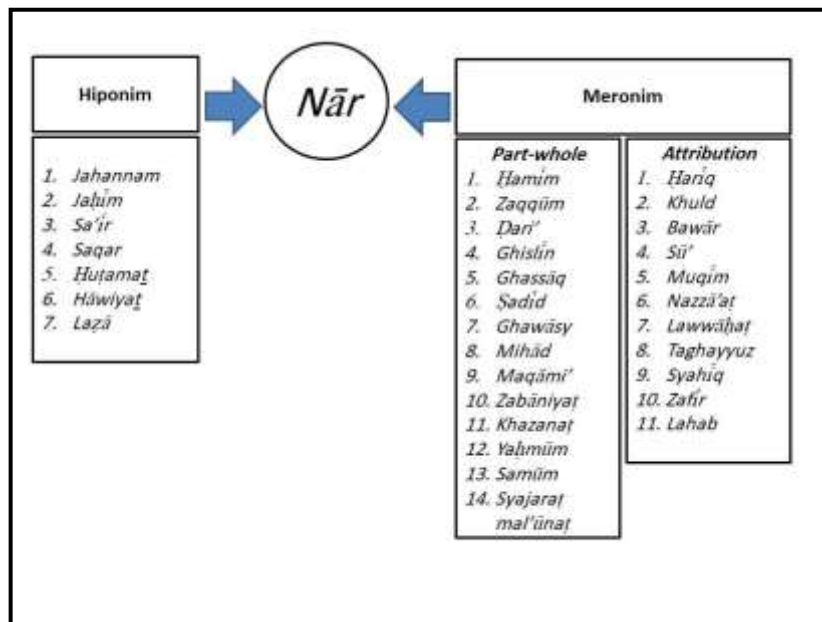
Hiponim

Nār

Meronim

1. Jahannam
2. Jaḥīm
3. Sa'īr
4. Saqar
5. Ḥuṭamaṯ
6. Hāwiyaṯ
7. Lażā

Part-whole
1. Ḥamīm
2. Zaqqūm
3. Ḍarī'
4. Ghislīn
5. Ghassāq
6. Ṣadīd
7. Ghawāsy
8. Mihād
9. Maqāmi'
10. Zabāniyaṭ
11. Khazanaṭ
12. Yaḥmūm
13. Samūm
14. Syajaraṭ mal'ūnaṭ

Attribution
1. Ḥarīq
2. Khuld
3. Bawār
4. Sū'
5. Muqīm
6. Nazzā'aṭ
7. Lawwāḥaṭ
8. Taghayyuz
9. Syahīq
10. Zafīr
11. Lahab